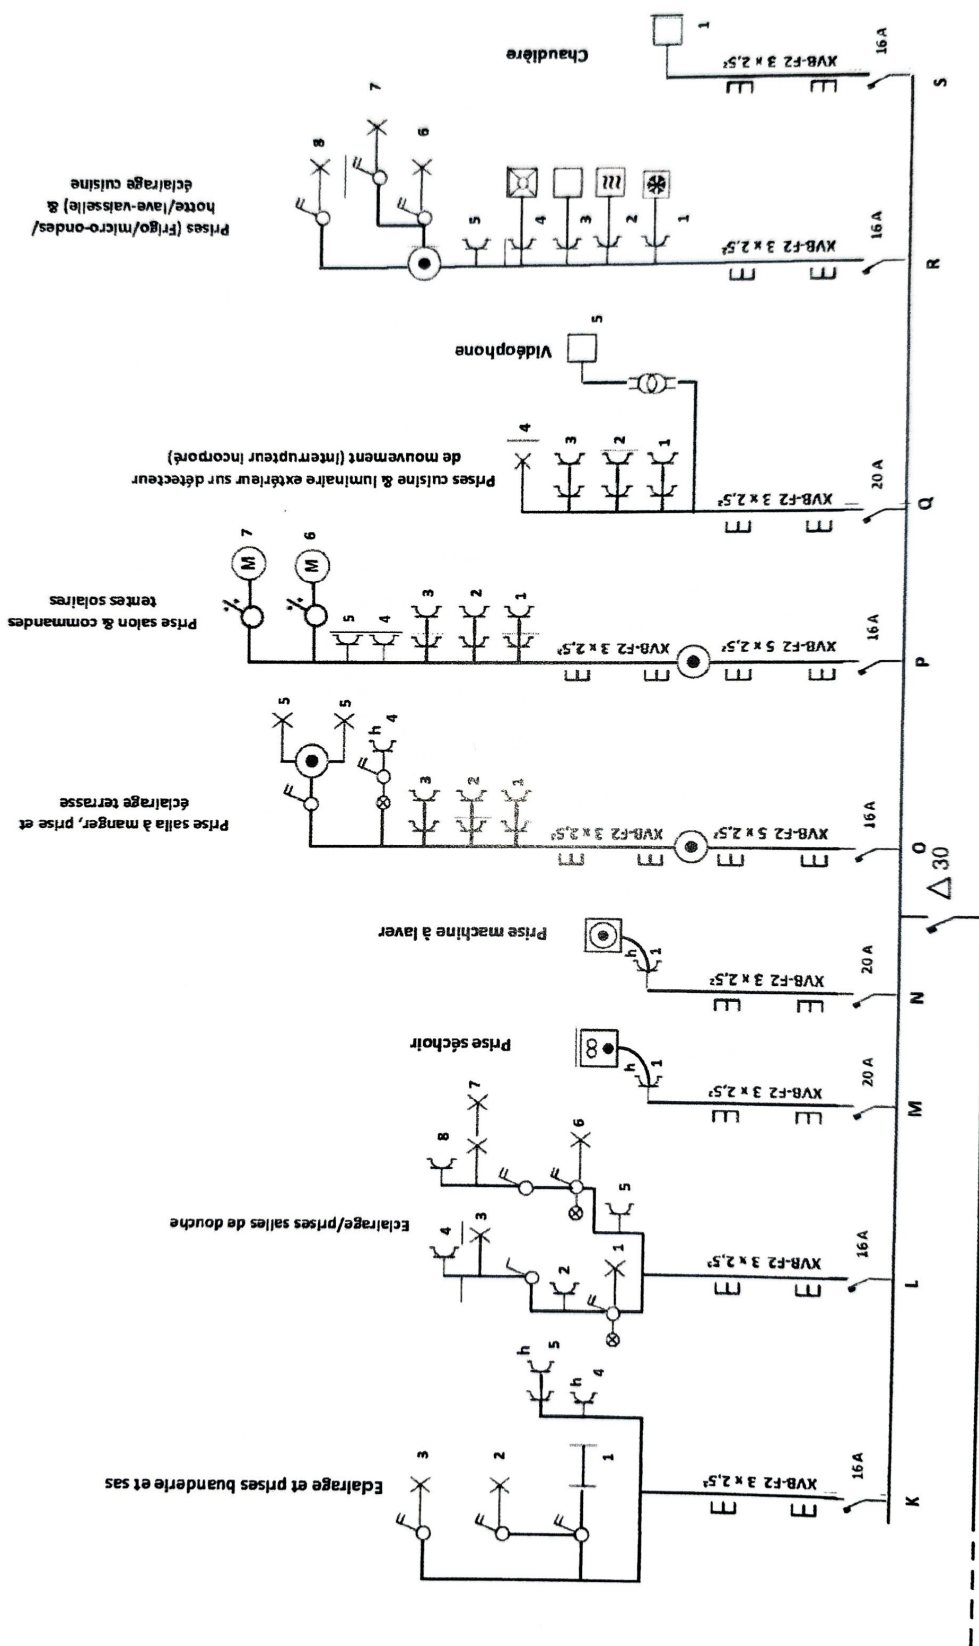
Chaudière

1

16A

XVB-F2 3 x 2,5²

S

Prises (Frigo/micro-ondes/ hotte/lave-vaisselle) & éclairage cuisine

8

7

6

5

4

3

2

1

16A

XVB-F2 3 x 2,5²

R

Vidéophone

5

Prises cuisine & luminaire extérieur sur détecteur de mouvement (interrupteur incorporé)

4

3

2

1

20 A

XVB-F2 3 x 2,5²

Q

Prise salon & commandes tentes solaires

7

6

5

4

3

2

1

16A

XVB-F2 5 x 2,5²

XVB-F2 3 x 2,5²

P

Prise salle à manger, prise et éclairage terrasse

5

5

4

3

2

1

16A

XVB-F2 5 x 2,5²

XVB-F2 3 x 2,5²

O

$\Delta 30$

Prise machine à laver

1

20 A

XVB-F2 3 x 2,5²

N

Prise séchoir

1

20 A

XVB-F2 3 x 2,5²

M

Eclairage/prises salles de douche

8

7

6

5

4

3

2

1

16A

XVB-F2 3 x 2,5²

L

Eclairage et prises buanderie et sas

3

2

1

5

4

16A

XVB-F2 3 x 2,5²

K